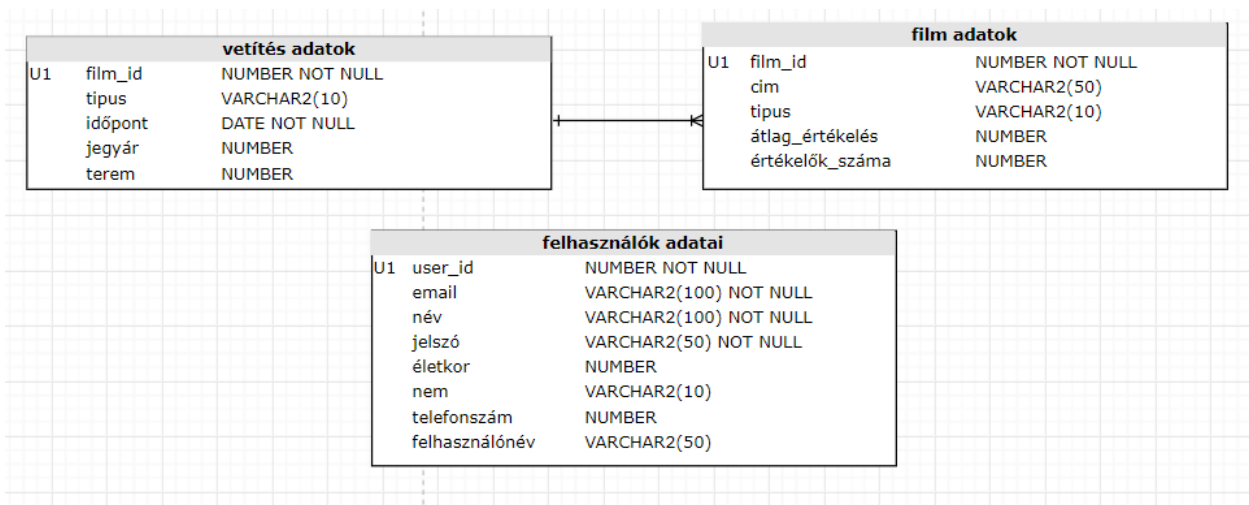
**vetítés adatok**

| | | |
|---|---|---|
| U1 | film_id | NUMBER NOT NULL |
| | tipus | VARCHAR2(10) |
| | időpont | DATE NOT NULL |
| | jegyár | NUMBER |
| | terem | NUMBER |

**film adatok**

| | | |
|---|---|---|
| U1 | film_id | NUMBER NOT NULL |
| | cim | VARCHAR2(50) |
| | tipus | VARCHAR2(10) |
| | átlag_értékelés | NUMBER |
| | értékelők_száma | NUMBER |

**felhasználók adatai**

| | | |
|---|---|---|
| U1 | user_id | NUMBER NOT NULL |
| | email | VARCHAR2(100) NOT NULL |
| | név | VARCHAR2(100) NOT NULL |
| | jelszó | VARCHAR2(50) NOT NULL |
| | életkor | NUMBER |
| | nem | VARCHAR2(10) |
| | telefonszám | NUMBER |
| | felhasználónév | VARCHAR2(50) |